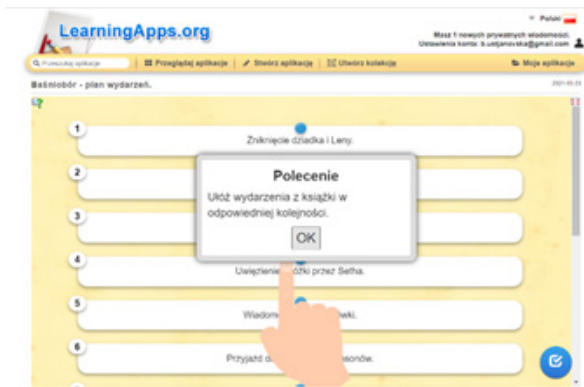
LearningApps.org

Polski

Masz 1 nowych prywatnych wiadomości.
Ustawienia konta: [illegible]@gmail.com

Poszukaj aplikacje | Przeglądaj aplikacje | Stwórz aplikację | Utwórz kolekcję | Moje aplikacje

Baśniobór - plan wydarzeń.

2021-05-23

1 Zniknięcie dziadka i Leny.

2

3

4 Uwięzienie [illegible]óżki przez Setha.

5 Wiadom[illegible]wki.

6 Przyjazd d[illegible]sonów.

Polecenie

Ułóż wydarzenia z książki w odpowiedniej kolejności.

OK